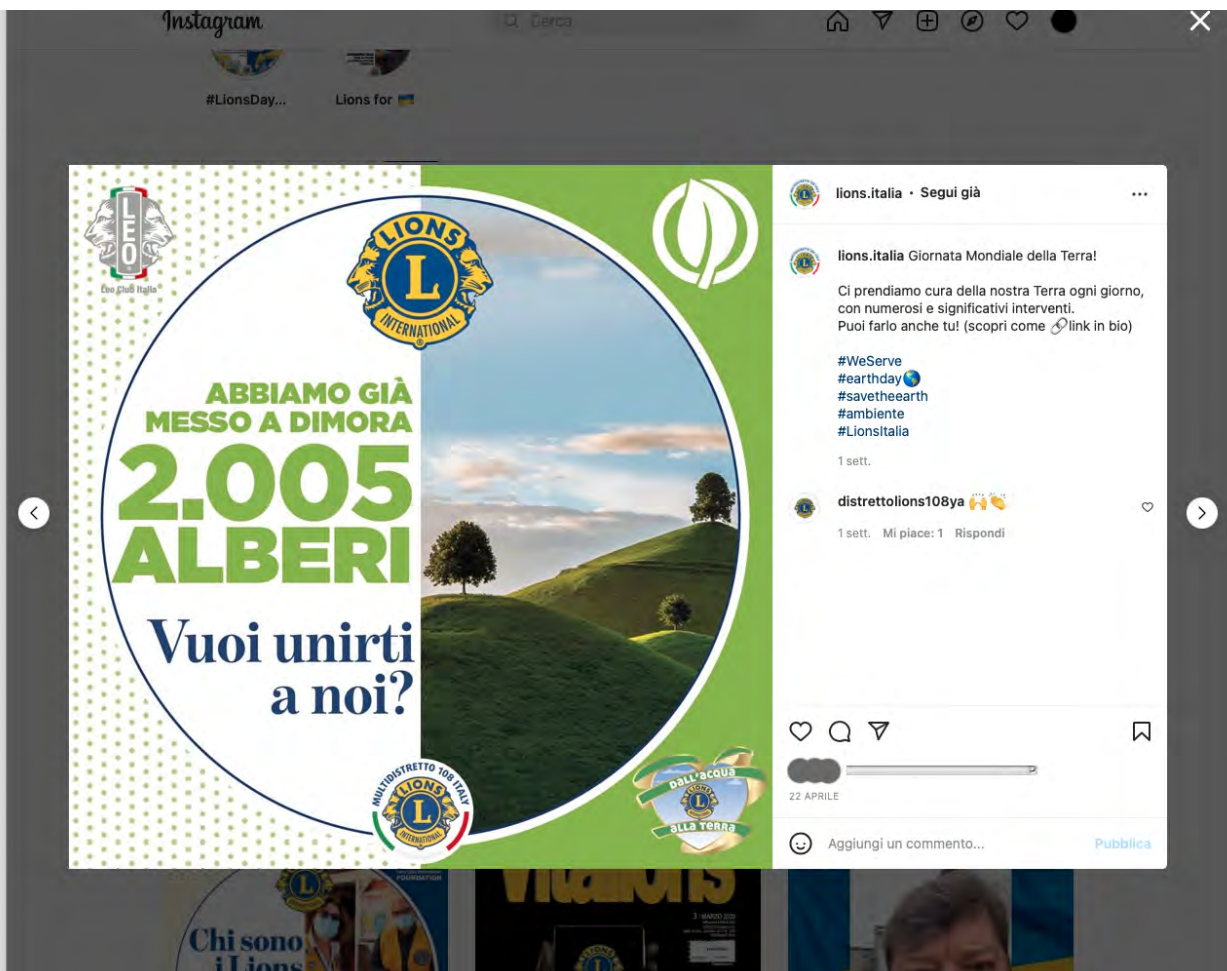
Instagram

Cerca

#LionsDay...

Lions for

LEO
Leo Club Italia

LIONS
L
INTERNATIONAL

ABBIAMO GIÀ MESSO A DIMORA
2.005
ALBERI

Vuoi unirti a noi?

MULTIDISTRETTO 108 ITALY
LIONS
L
INTERNATIONAL

Dall'acqua alla terra

lions.italia • Segui già

lions.italia Giornata Mondiale della Terra!

Ci prendiamo cura della nostra Terra ogni giorno, con numerosi e significativi interventi.
Puoi farlo anche tu! (scopri come 🔗link in bio)

#WeServe
#earthday🌎
#savetheearth
#ambiente
#LionsItalia

1 sett.

distrettolions108ya 🙌👏

1 sett. Mi piace: 1 Rispondi

22 APRILE

Aggiungi un commento...

Pubblica

Chi sono i Lions

Vitalions

3 MARZO 20